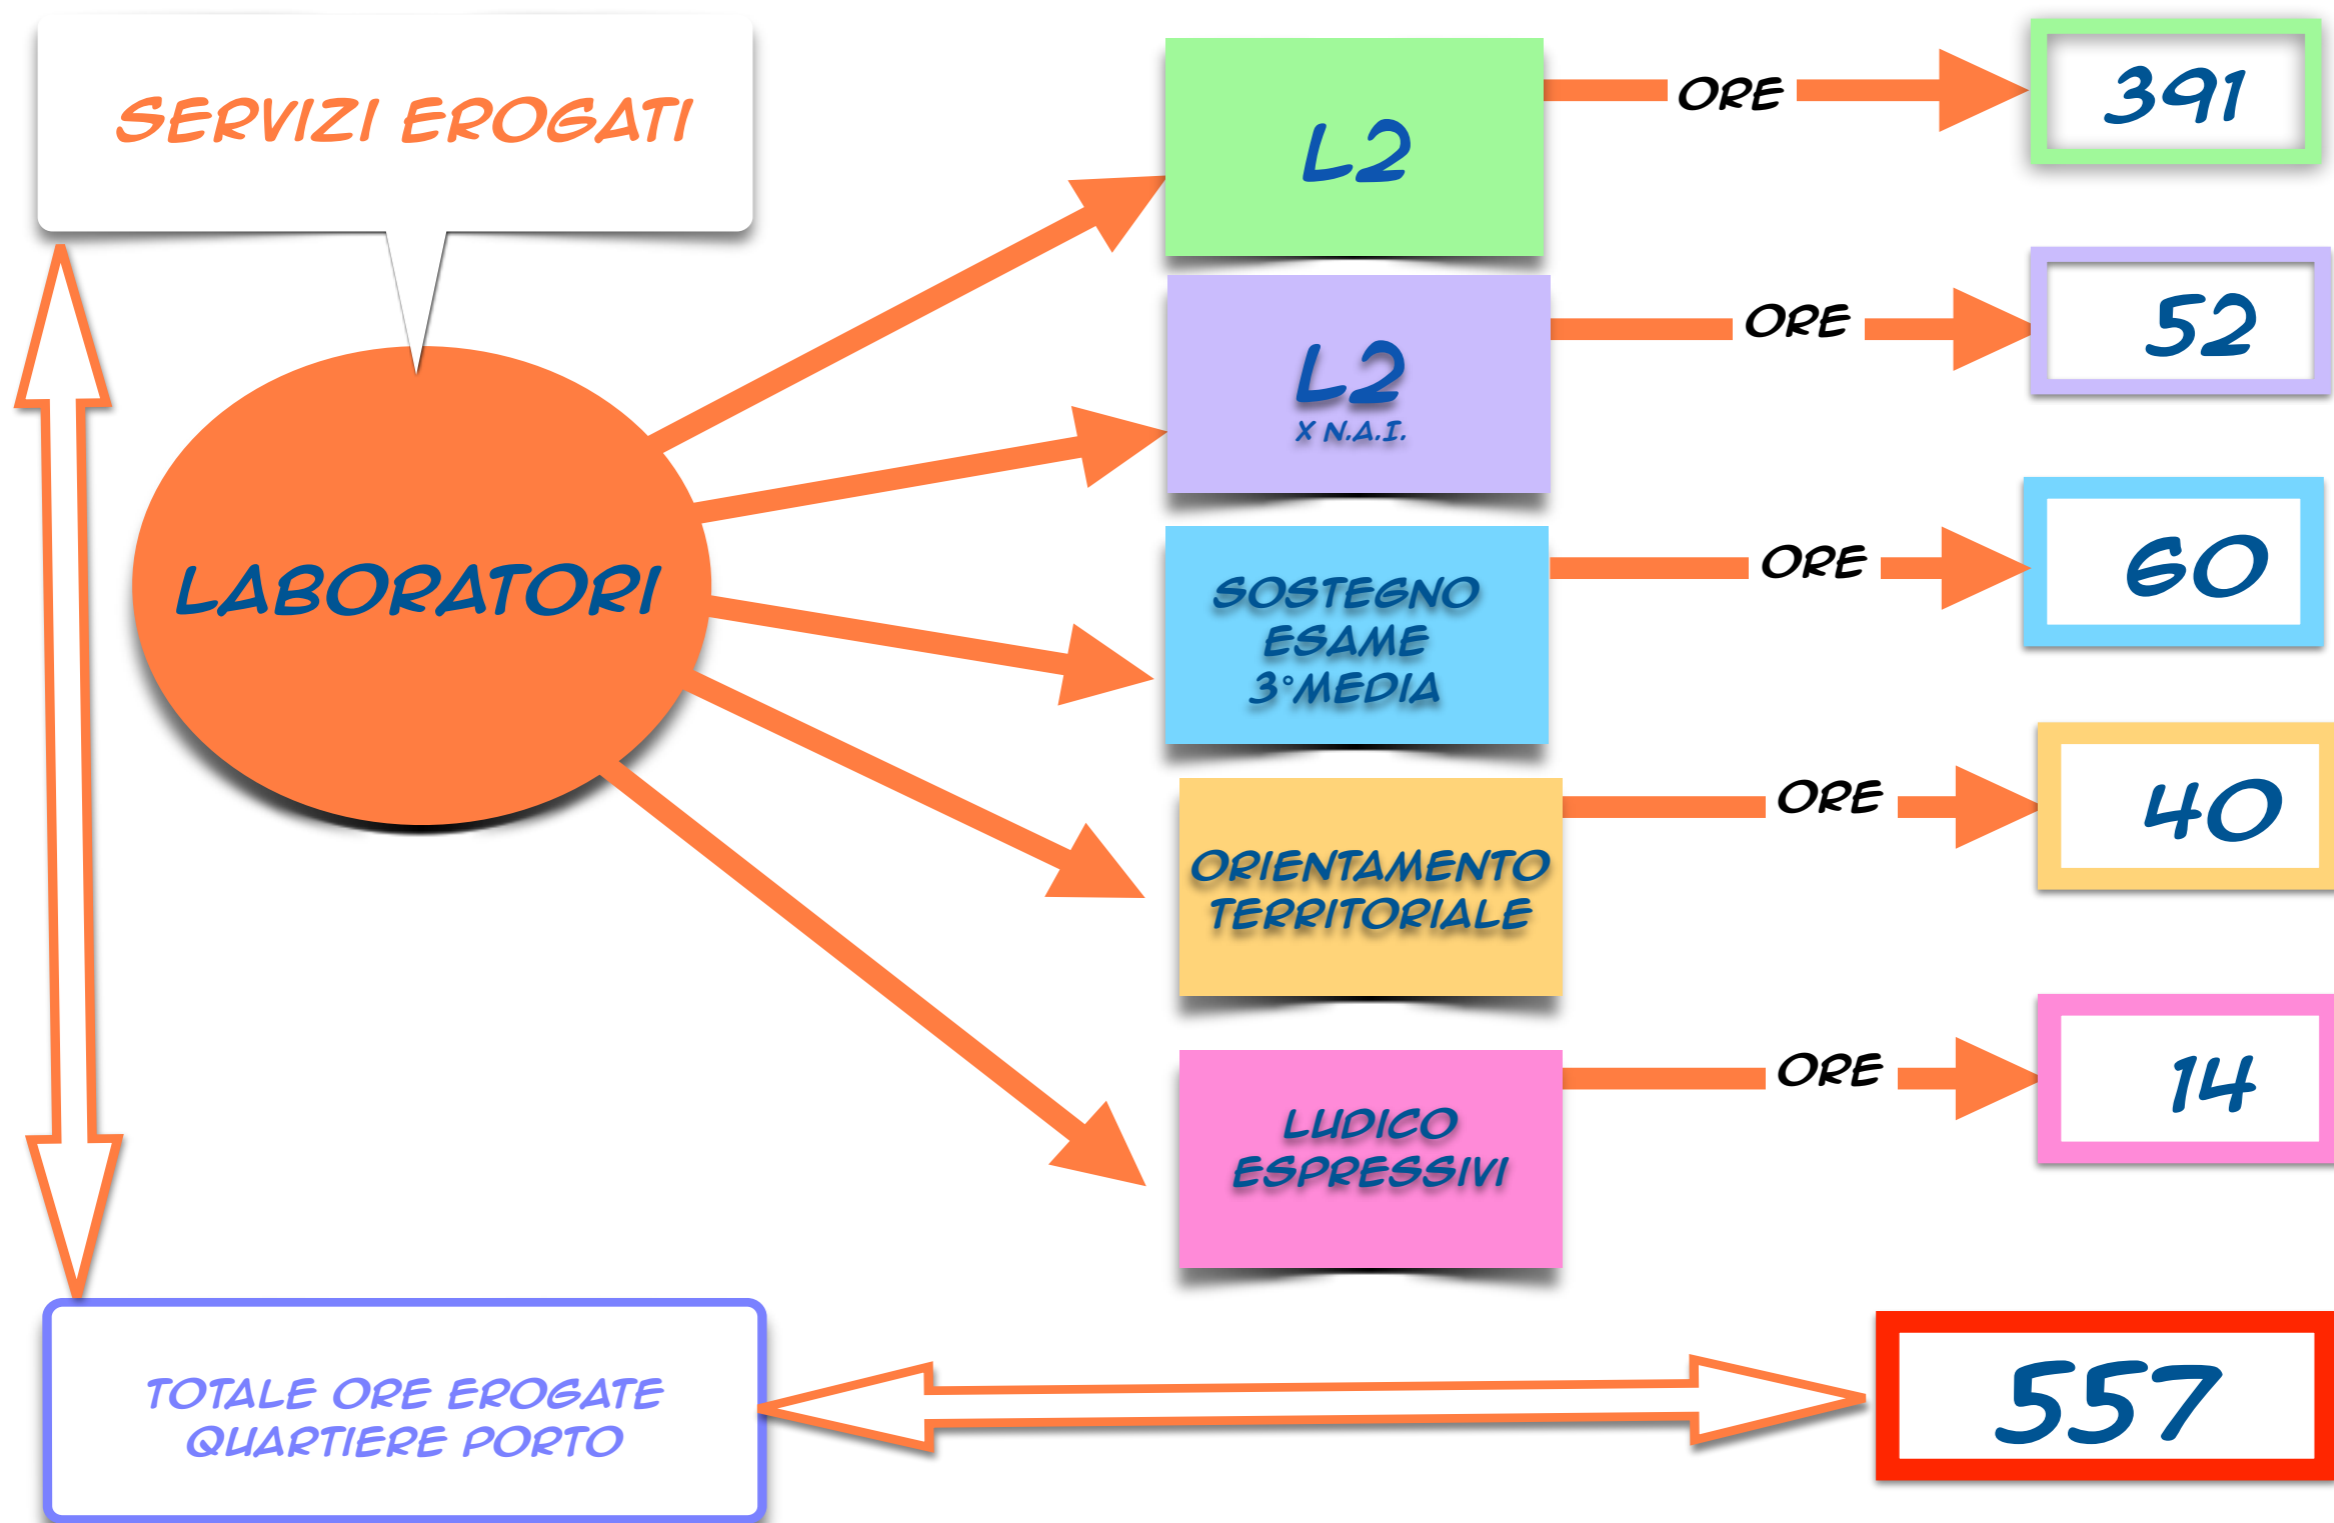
SERVIZI EROGATI

LABORATORI

L2

ORE

391

L2
X N.A.I.

ORE

52

SOSTEGNO ESAME 3°MEDIA

ORE

60

ORIENTAMENTO TERRITORIALE

ORE

40

LUDICO ESPRESSIVI

ORE

14

TOTALE ORE EROGATE QUARTIERE PORTO

557